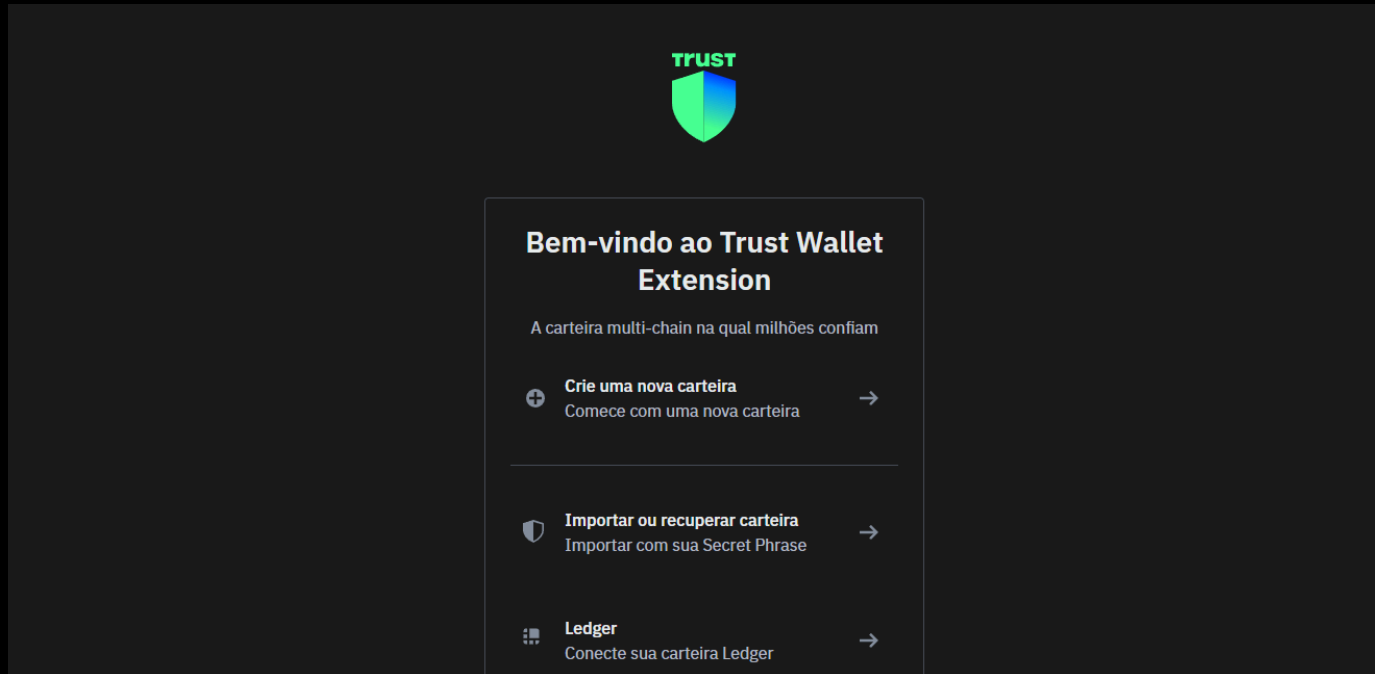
TRUST

Bem-vindo ao Trust Wallet Extension

A carteira multi-chain na qual milhões confiam

Crie uma nova carteira
Comece com uma nova carteira

Importar ou recuperar carteira
Importar com sua Secret Phrase

Ledger
Conecte sua carteira Ledger